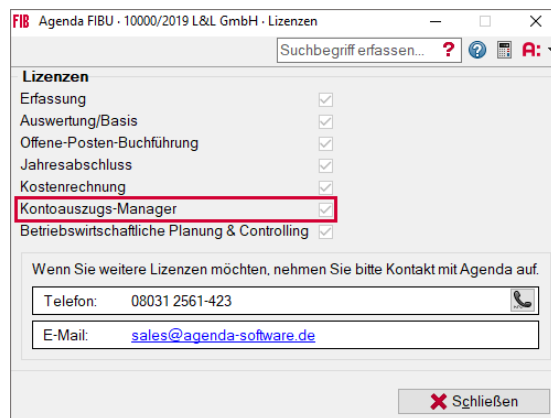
FIB Agenda FIBU · 10000/2019 L&L GmbH · Lizenzen

Suchbegriff erfassen... ? A:

Lizenzen

Erfassung

Auswertung/Basis

Offene-Posten-Buchführung

Jahresabschluss

Kostenrechnung

Kontoauszugs-Manager

Betriebswirtschaftliche Planung & Controlling

Wenn Sie weitere Lizenzen möchten, nehmen Sie bitte Kontakt mit Agenda auf.

| Telefon: | 08031 2561-423 |
|---|---|
| E-Mail: | sales@agenda-software.de |

Schließen